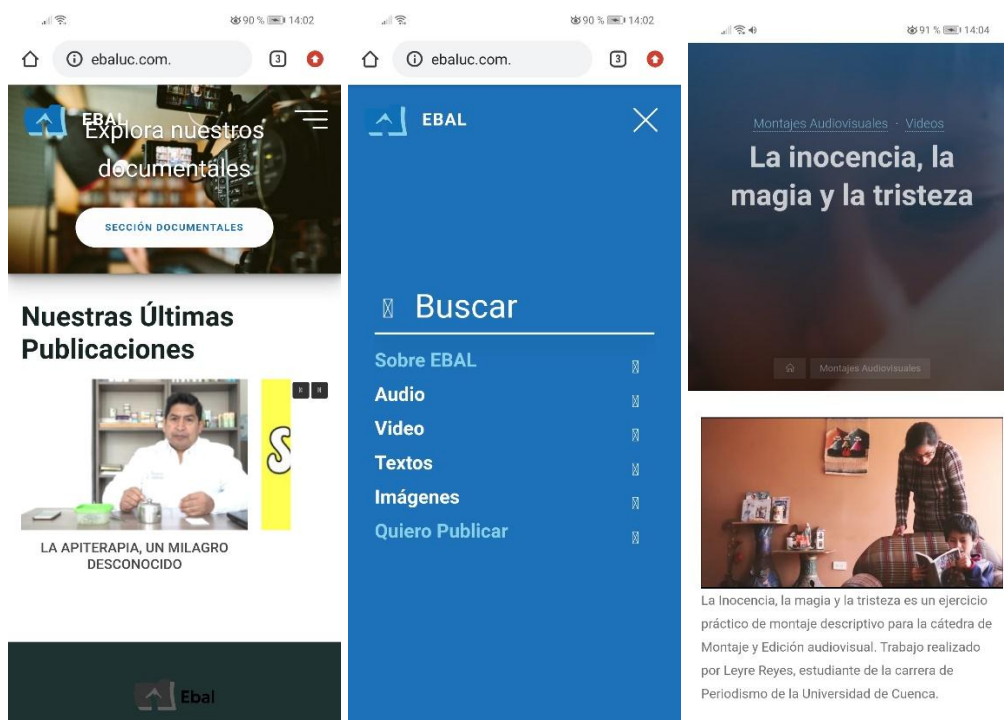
90 % 14:02

ebaluc.com.

3

EBAL

Explora nuestros documentales

SECCIÓN DOCUMENTALES

Nuestras Últimas Publicaciones

LA APITERAPIA, UN MILAGRO DESCONOCIDO

Ebal

90 % 14:02

ebaluc.com.

3

EBAL

Buscar

Sobre EBAL

Audio

Video

Textos

Imágenes

Quiero Publicar

91 % 14:04

Montajes Audiovisuales · Videos

La inocencia, la magia y la tristeza

Montajes Audiovisuales

La Inocencia, la magia y la tristeza es un ejercicio práctico de montaje descriptivo para la cátedra de Montaje y Edición audiovisual. Trabajo realizado por Leyre Reyes, estudiante de la carrera de Periodismo de la Universidad de Cuenca.